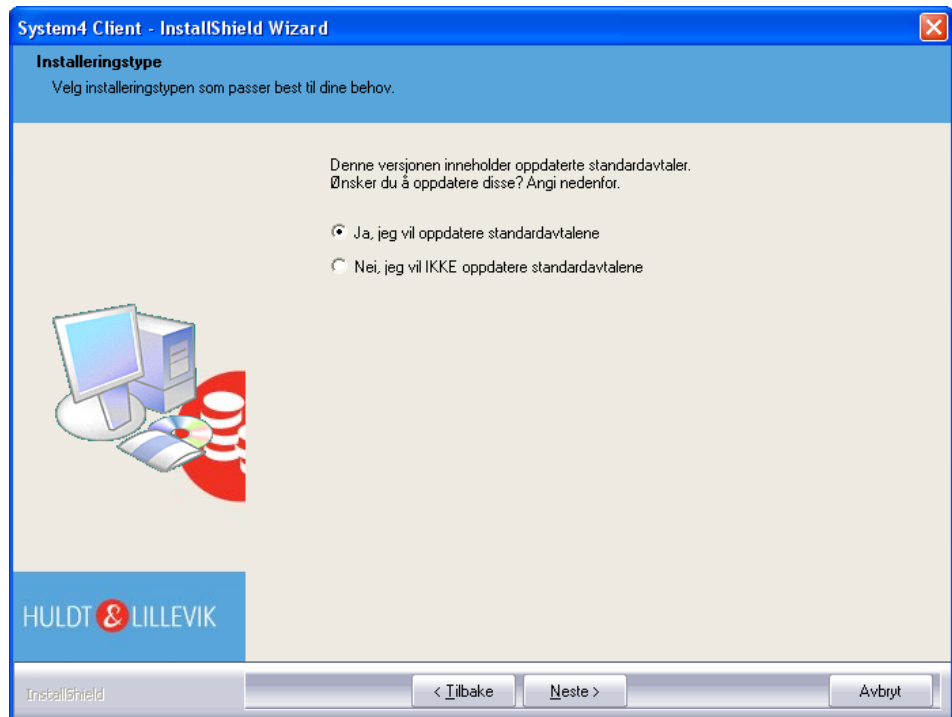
System4 Client - InstallShield Wizard

Installeringstype
Velg installeringstypen som passer best til dine behov.

Denne versjonen inneholder oppdaterte standardavtaler.
Ønsker du å oppdatere disse? Angi nedenfor.

Ja, jeg vil oppdatere standardavtalene

Nei, jeg vil IKKE oppdatere standardavtalene

HULDT & LILLEVIK

InstallShield

< Tilbake

Neste >

Avbryt